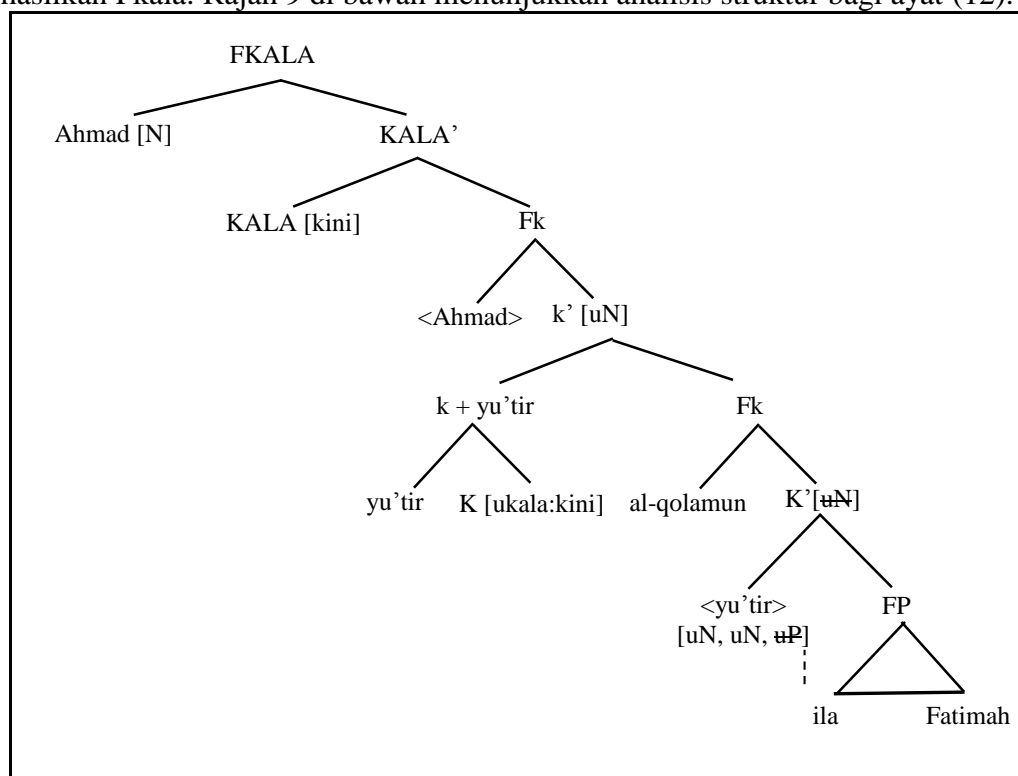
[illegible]hasilkan Fkala. Rajah 9 di bawah menunjukkan analisis struktur bagi ayat (12).

FKALA

Ahmad [N]

KALA'

KALA [kini]

Fk

<Ahmad>

k' [uN]

k + yu'tir

Fk

yu'tir

K [ukala:kini]

al-qolamun

K'[~~uN~~]

<yu'tir>
[uN, uN, ~~uP~~]

FP

ila

Fatimah